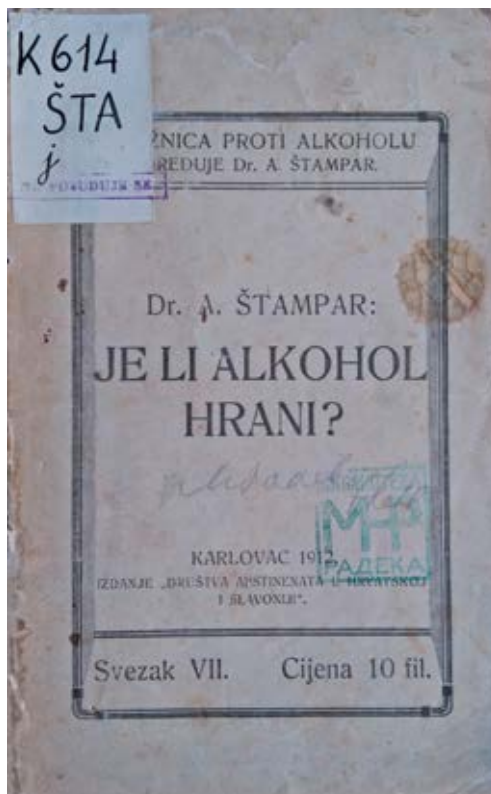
K 614
ŠTA
j

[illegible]ŽNICA PROTI ALKOHOLU
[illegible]REDUJE Dr. A. ŠTAMPAR.

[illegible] VOJ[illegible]DUJE 58.

Dr. A. ŠTAMPAR:

JE LI ALKOHOL HRANI?

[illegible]

МН
РАДЕКА

KARLOVAC 1912.
IZDANJE „DRUŠTVA APSTINENATA U HRVATSKOJ I SLAVONIJI".

Svezak VII. Cijena 10 fil.